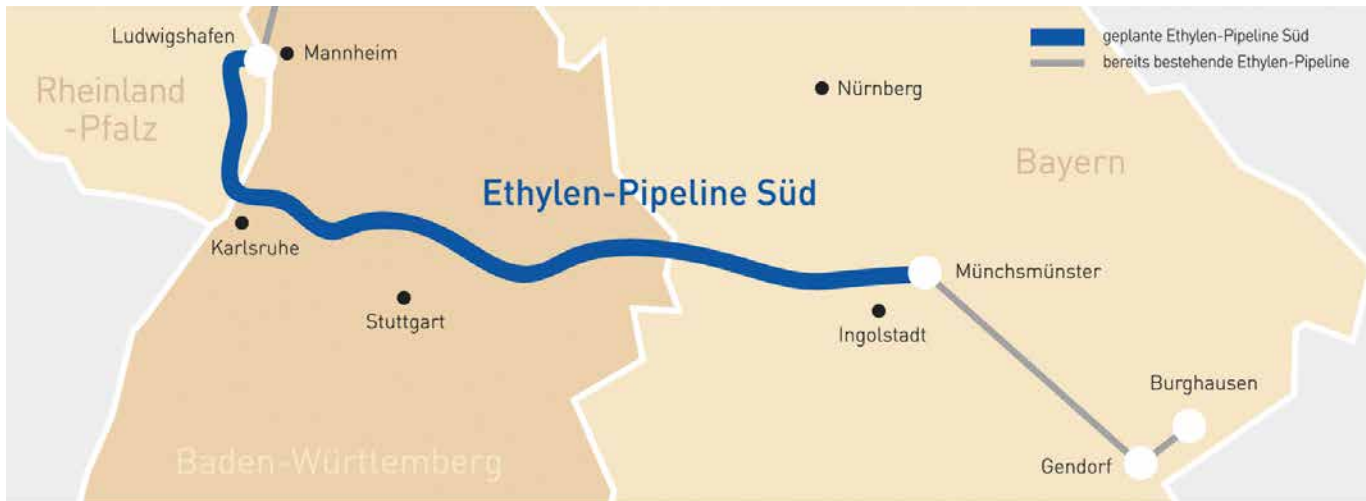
geplante Ethylen-Pipeline Süd
bereits bestehende Ethylen-Pipeline

Ludwigshafen
Mannheim
Rheinland
-Pfalz
Nürnberg
Bayern
Ethylen-Pipeline Süd
Karlsruhe
Münchsmünster
Stuttgart
Ingolstadt
Burghausen
Gendorf
Baden-Württemberg